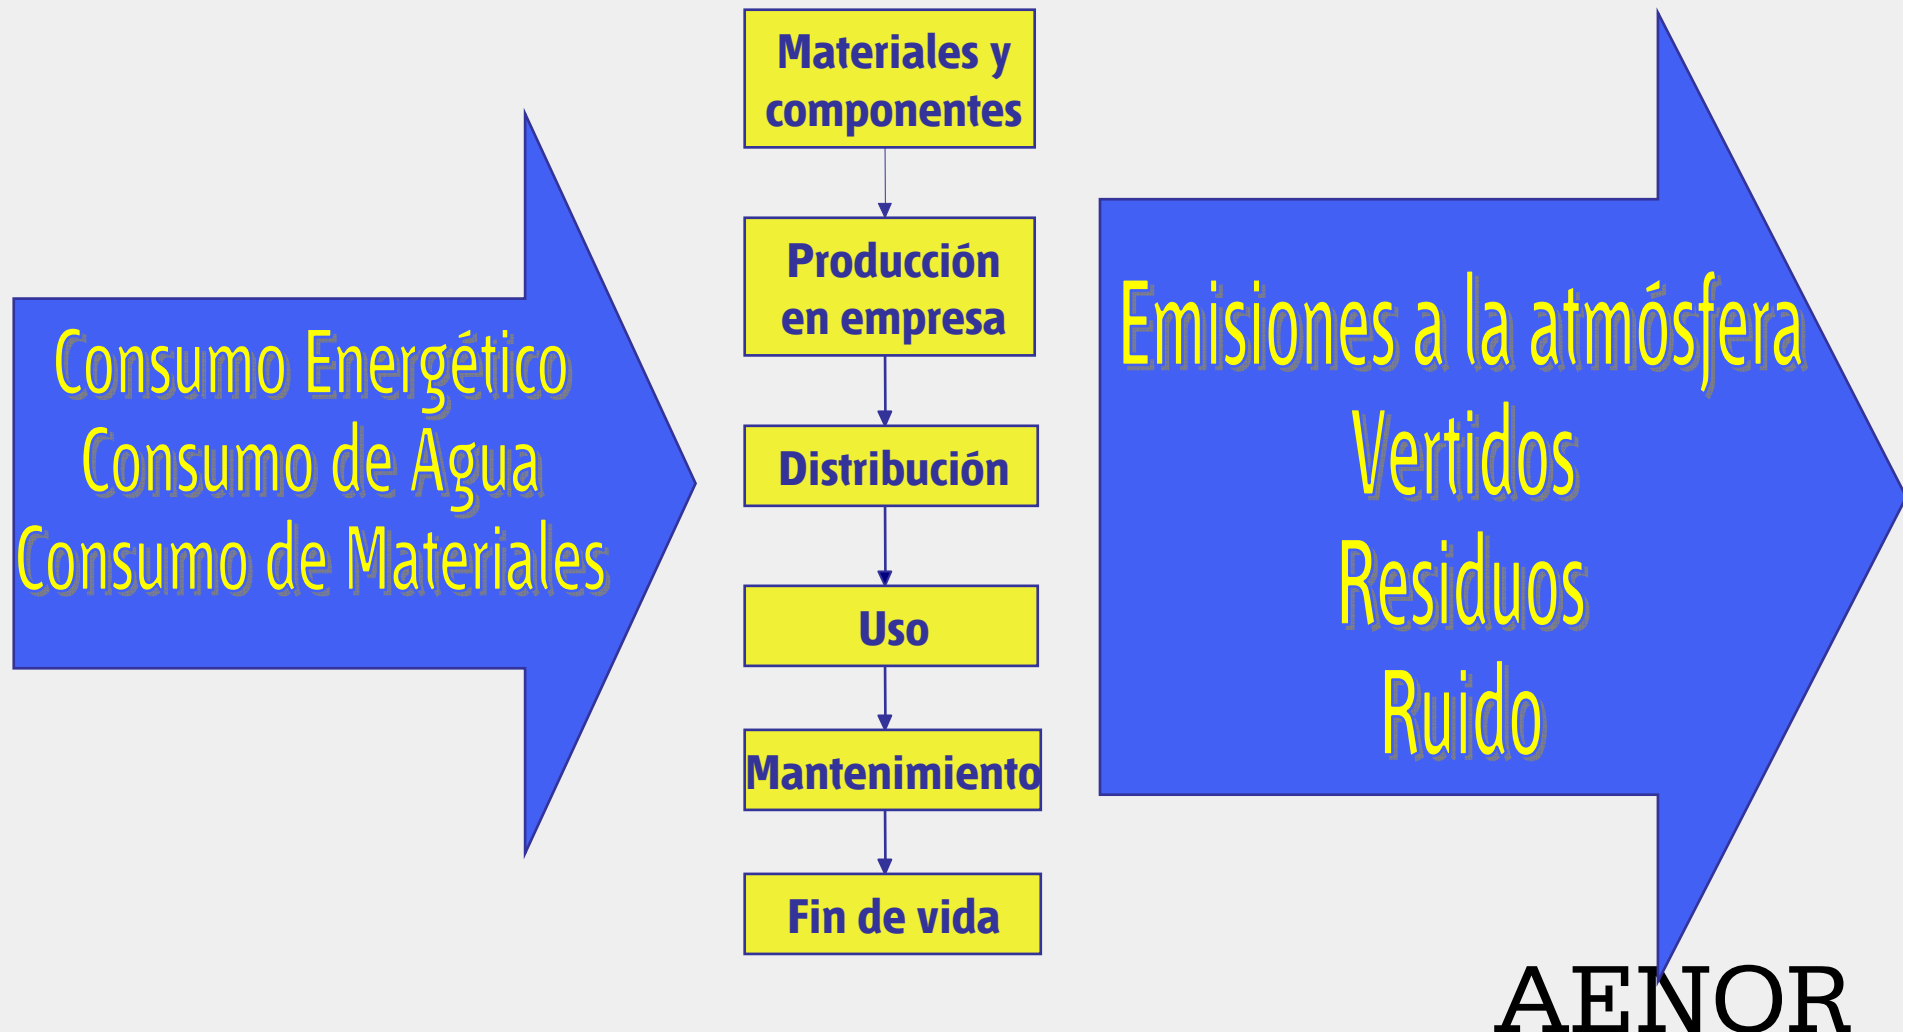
Consumo Energético
Consumo de Agua
Consumo de Materiales

Materiales y componentes

Producción en empresa

Distribución

Uso

Mantenimiento

Fin de vida

Emisiones a la atmósfera
Vertidos
Residuos
Ruido

AENOR